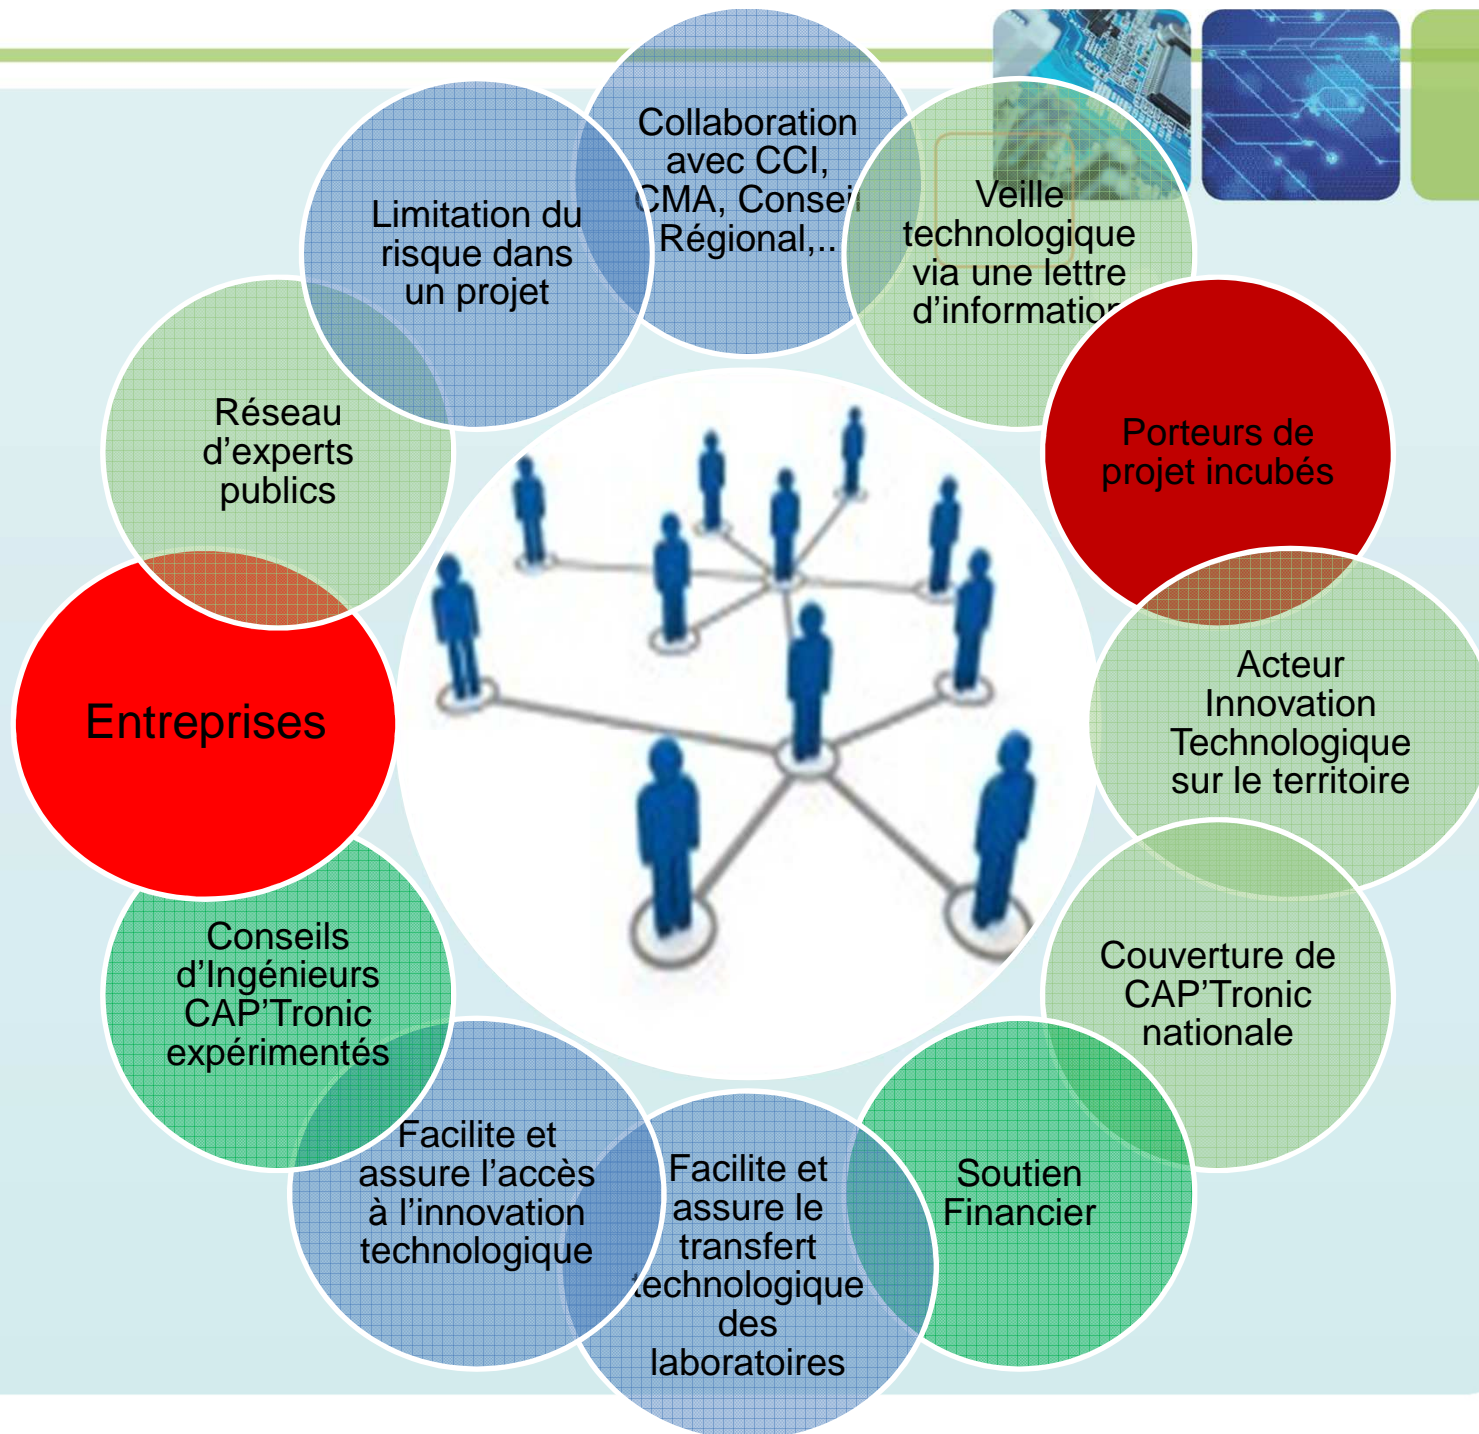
Collaboration avec CCI, CMA, Consei Régional,..

Veille technologique via une lettre d'informatio

Porteurs de projet incubés

Acteur Innovation Technologique sur le territoire

Couverture de CAP'Tronic nationale

Soutien Financier

Facilite et assure le transfert technologique des laboratoires

Facilite et assure l'accès à l'innovation technologique

Conseils d'Ingénieurs CAP'Tronic expérimentés

Entreprises

Réseau d'experts publics

Limitation du risque dans un projet